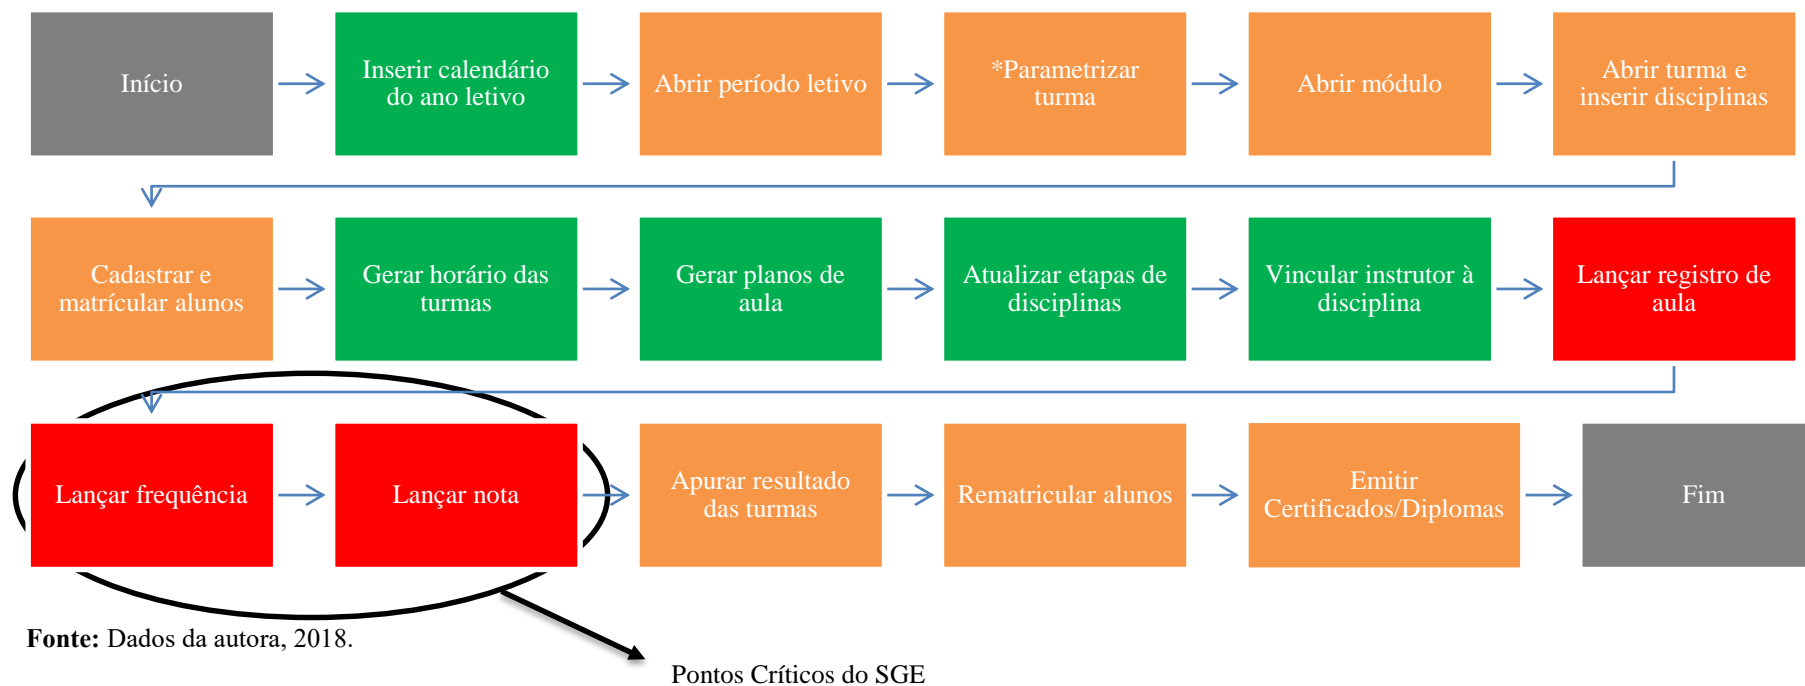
Início

Inserir calendário do ano letivo

Abrir período letivo

*Parametrizar turma

Abrir módulo

Abrir turma e inserir disciplinas

Cadastrar e matrícular alunos

Gerar horário das turmas

Gerar planos de aula

Atualizar etapas de disciplinas

Vincular instrutor à disciplina

Lançar registro de aula

Lançar frequência

Lançar nota

Apurar resultado das turmas

Rematricular alunos

Emitir Certificados/Diplomas

Fim

**Fonte:** Dados da autora, 2018.

Pontos Críticos do SGE